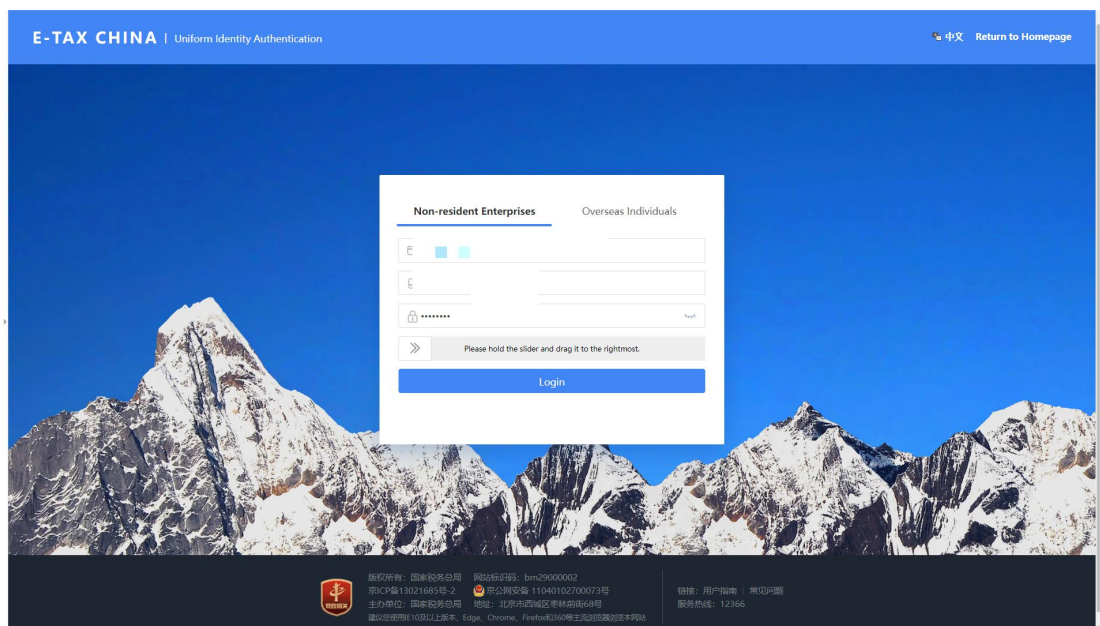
E-TAX CHINA | Uniform Identity Authentication

中文 Return to Homepage

Non-resident Enterprises

Overseas Individuals

••••••••

Please hold the slider and drag it to the rightmost.

Login

版权所有：国家税务总局 网站标识码：bm29000002
京ICP备13021685号-2 京公网安备 11040102700073号
主办单位：国家税务总局 地址：北京市西城区枣林前街68号
建议您使用IE10及以上版本、Edge、Chrome、Firefox和360等主流浏览器浏览本网站

链接：用户指南 | 常见问题
服务热线：12366